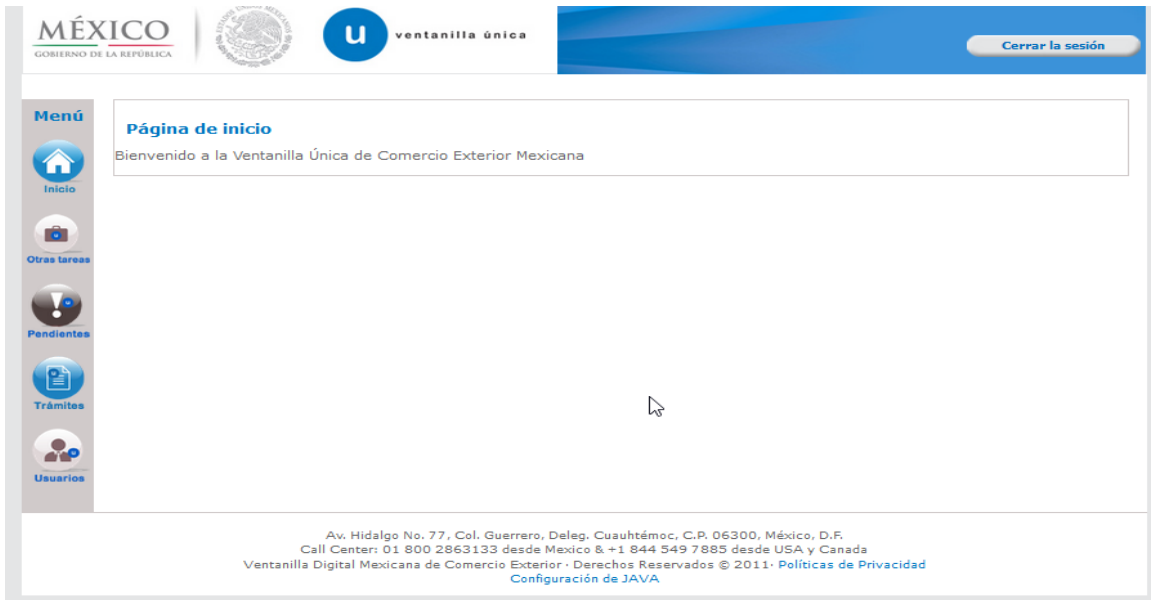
MÉXICO
GOBIERNO DE LA REPÚBLICA

u ventanilla única

Cerrar la sesión

Menú

Inicio

Otras tareas

Pendientes

Trámites

Usuarios

Página de inicio

Bienvenido a la Ventanilla Única de Comercio Exterior Mexicana

Av. Hidalgo No. 77, Col. Guerrero, Deleg. Cuauhtémoc, C.P. 06300, México, D.F.
Call Center: 01 800 2863133 desde Mexico & +1 844 549 7885 desde USA y Canada
Ventanilla Digital Mexicana de Comercio Exterior · Derechos Reservados © 2011· Políticas de Privacidad
Configuración de JAVA